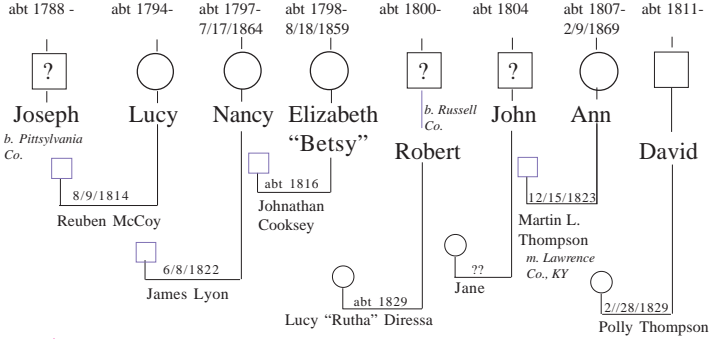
abt 1788 -
?
Joseph
b. Pittsylvania Co.

abt 1794-
Lucy

abt 1797-
7/17/1864
Nancy

abt 1798-
8/18/1859
Elizabeth "Betsy"

abt 1800-
?
b. Russell Co.
Robert

abt 1804
?
John

abt 1807-
2/9/1869
Ann

abt 1811-
David

8/9/1814
Reuben McCoy

abt 1816
Johnathan Cooksey

6/8/1822
James Lyon

abt 1829
Lucy "Rutha" Diressa

??
Jane

12/15/1823
Martin L. Thompson
m. Lawrence Co., KY

2//28/1829
Polly Thompson